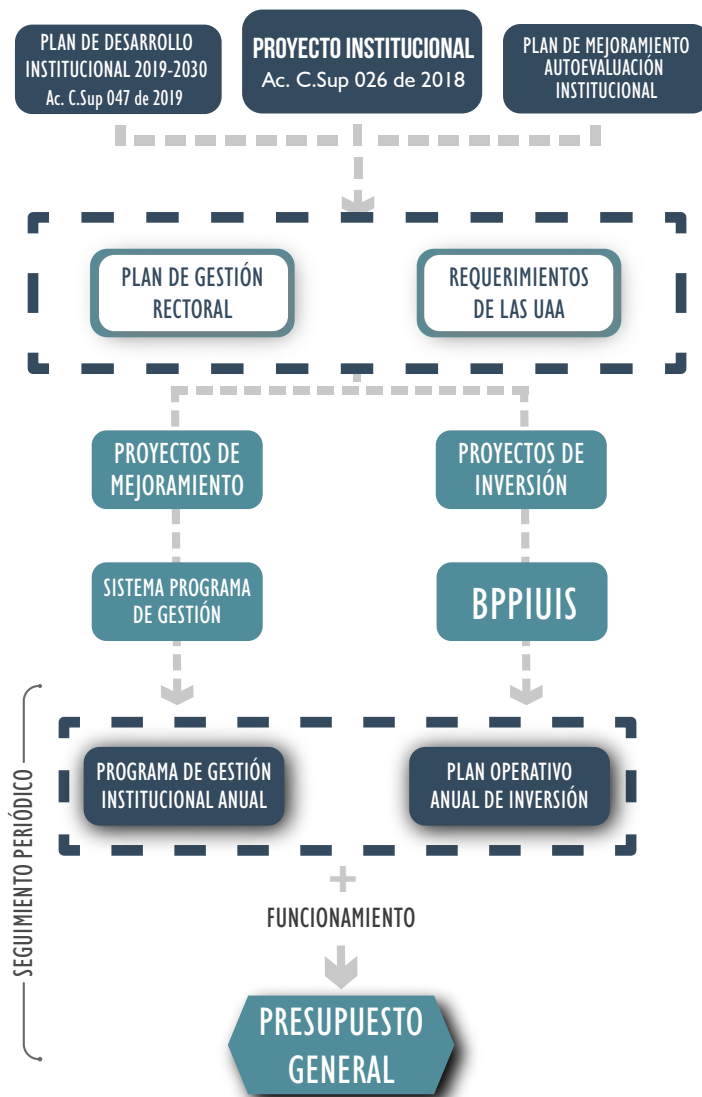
PLAN DE DESARROLLO INSTITUCIONAL 2019-2030
Ac. C.Sup 047 de 2019

PROYECTO INSTITUCIONAL
Ac. C.Sup 026 de 2018

PLAN DE MEJORAMIENTO AUTOEVALUACIÓN INSTITUCIONAL

PLAN DE GESTIÓN RECTORAL

REQUERIMIENTOS DE LAS UAA

PROYECTOS DE MEJORAMIENTO

PROYECTOS DE INVERSIÓN

SISTEMA PROGRAMA DE GESTIÓN

BPPIUIS

SEGUIMIENTO PERIÓDICO

PROGRAMA DE GESTIÓN INSTITUCIONAL ANUAL

PLAN OPERATIVO ANUAL DE INVERSIÓN

+

FUNCIONAMIENTO

PRESUPUESTO GENERAL